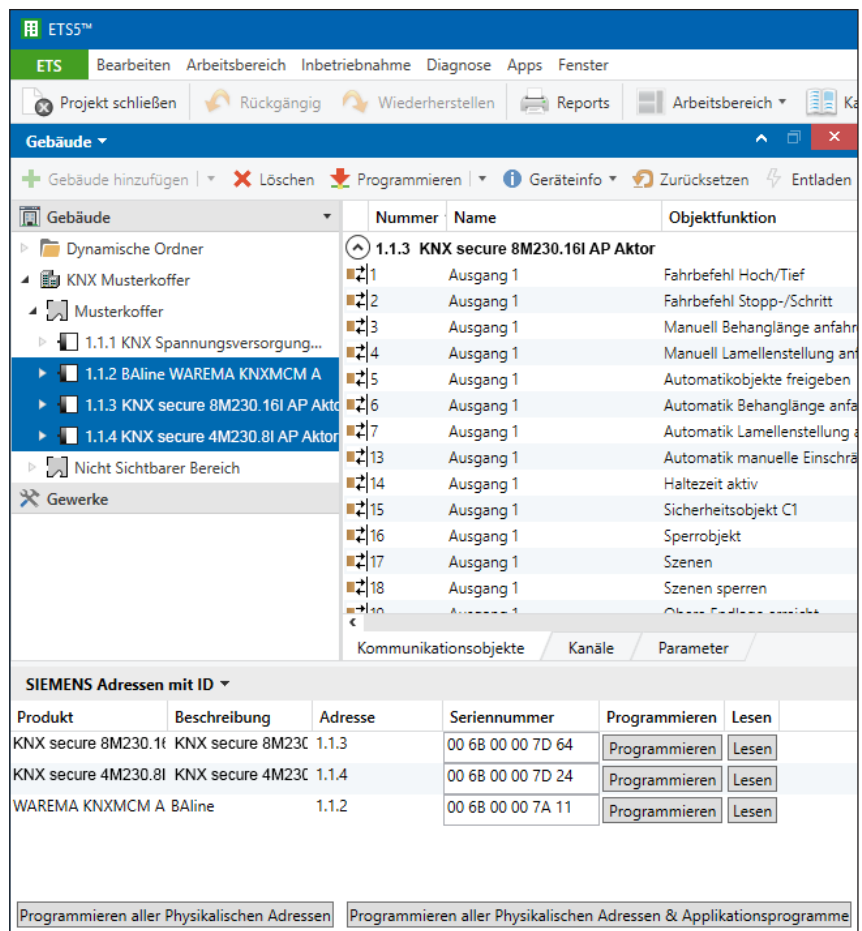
ETS5™

ETS Bearbeiten Arbeitsbereich Inbetriebnahme Diagnose Apps Fenster

Projekt schließen Rückgängig Wiederherstellen Reports Arbeitsbereich Ka

Gebäude

Gebäude hinzufügen Löschen Programmieren Geräteinfo Zurücksetzen Entladen

Gebäude
Dynamische Ordner
KNX Musterkoffer
Musterkoffer
1.1.1 KNX Spannungsversorgung...
1.1.2 BAline WAREMA KNXMCM A
1.1.3 KNX secure 8M230.16I AP Akto
1.1.4 KNX secure 4M230.8I AP Aktor
Nicht Sichtbarer Bereich
Gewerke

| Nummer | Name | Objektfunktion |
|---|---|---|
| 1.1.3 KNX secure 8M230.16I AP Aktor | | |
| 1 | Ausgang 1 | Fahrbefehl Hoch/Tief |
| 2 | Ausgang 1 | Fahrbefehl Stopp-/Schritt |
| 3 | Ausgang 1 | Manuell Behanglänge anfahr |
| 4 | Ausgang 1 | Manuell Lamellenstellung an |
| 5 | Ausgang 1 | Automatikobjekte freigeben |
| 6 | Ausgang 1 | Automatik Behanglänge anfa |
| 7 | Ausgang 1 | Automatik Lamellenstellung a |
| 13 | Ausgang 1 | Automatik manuelle Einschrä |
| 14 | Ausgang 1 | Haltezeit aktiv |
| 15 | Ausgang 1 | Sicherheitsobjekt C1 |
| 16 | Ausgang 1 | Sperrobjekt |
| 17 | Ausgang 1 | Szenen |
| 18 | Ausgang 1 | Szenen sperren |
| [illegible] | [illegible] | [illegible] |

Kommunikationsobjekte Kanäle Parameter

SIEMENS Adressen mit ID

| Produkt | Beschreibung | Adresse | Seriennummer | Programmieren | Lesen |
|---|---|---|---|---|---|
| KNX secure 8M230.1( | KNX secure 8M230 | 1.1.3 | 00 6B 00 00 7D 64 | Programmieren | Lesen |
| KNX secure 4M230.8I | KNX secure 4M230 | 1.1.4 | 00 6B 00 00 7D 24 | Programmieren | Lesen |
| WAREMA KNXMCM A | BAline | 1.1.2 | 00 6B 00 00 7A 11 | Programmieren | Lesen |

Programmieren aller Physikalischen Adressen
Programmieren aller Physikalischen Adressen & Applikationsprogramme